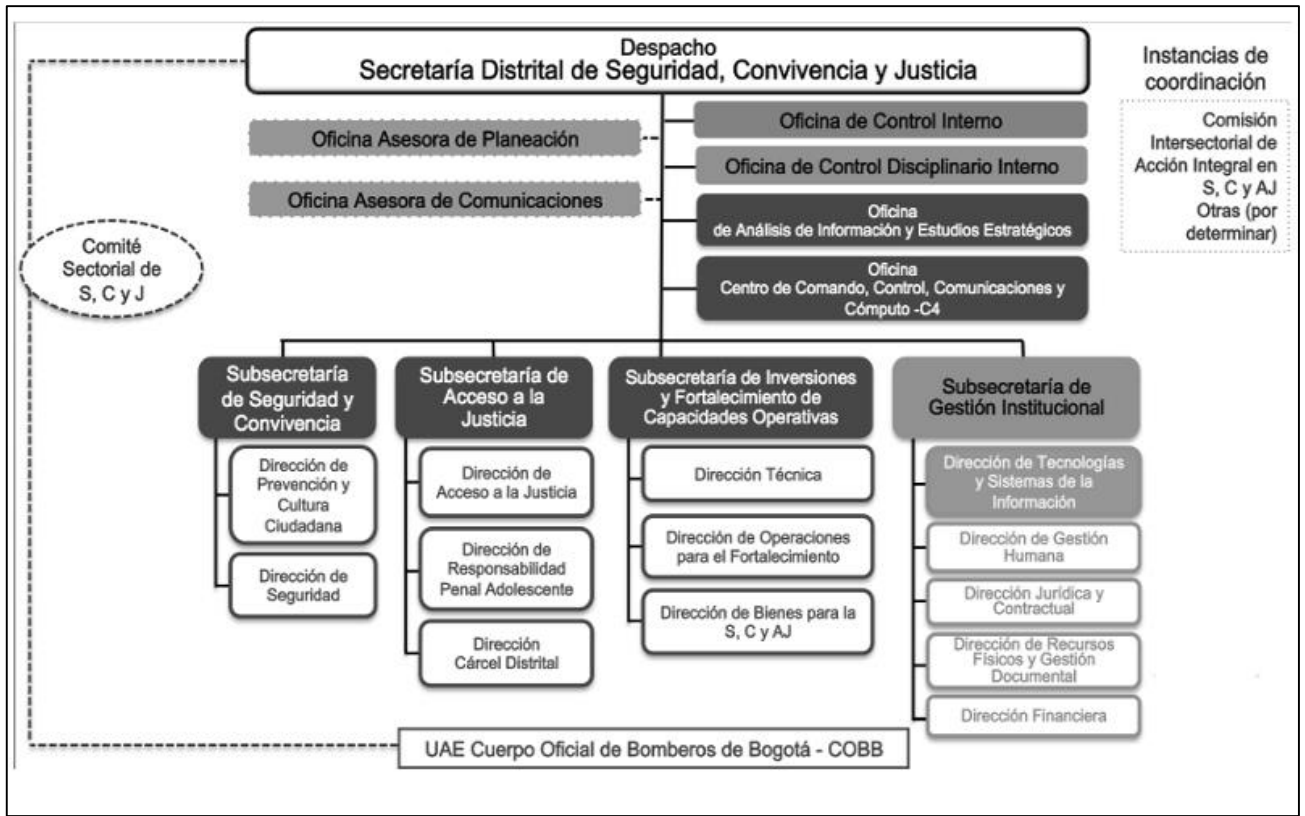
Despacho
Secretaría Distrital de Seguridad, Convivencia y Justicia

Instancias de coordinación

Comisión Intersectorial de Acción Integral en S, C y AJ
Otras (por determinar)

Oficina Asesora de Planeación

Oficina Asesora de Comunicaciones

Oficina de Control Interno

Oficina de Control Disciplinario Interno

Oficina de Análisis de Información y Estudios Estratégicos

Oficina Centro de Comando, Control, Comunicaciones y Cómputo -C4

Comité Sectorial de S, C y J

Subsecretaría de Seguridad y Convivencia

Dirección de Prevención y Cultura Ciudadana

Dirección de Seguridad

Subsecretaría de Acceso a la Justicia

Dirección de Acceso a la Justicia

Dirección de Responsabilidad Penal Adolescente

Dirección Cárcel Distrital

Subsecretaría de Inversiones y Fortalecimiento de Capacidades Operativas

Dirección Técnica

Dirección de Operaciones para el Fortalecimiento

Dirección de Bienes para la S, C y AJ

Subsecretaría de Gestión Institucional

Dirección de Tecnologías y Sistemas de la Información

Dirección de Gestión Humana

Dirección Jurídica y Contractual

Dirección de Recursos Físicos y Gestión Documental

Dirección Financiera

UAE Cuerpo Oficial de Bomberos de Bogotá - COBB